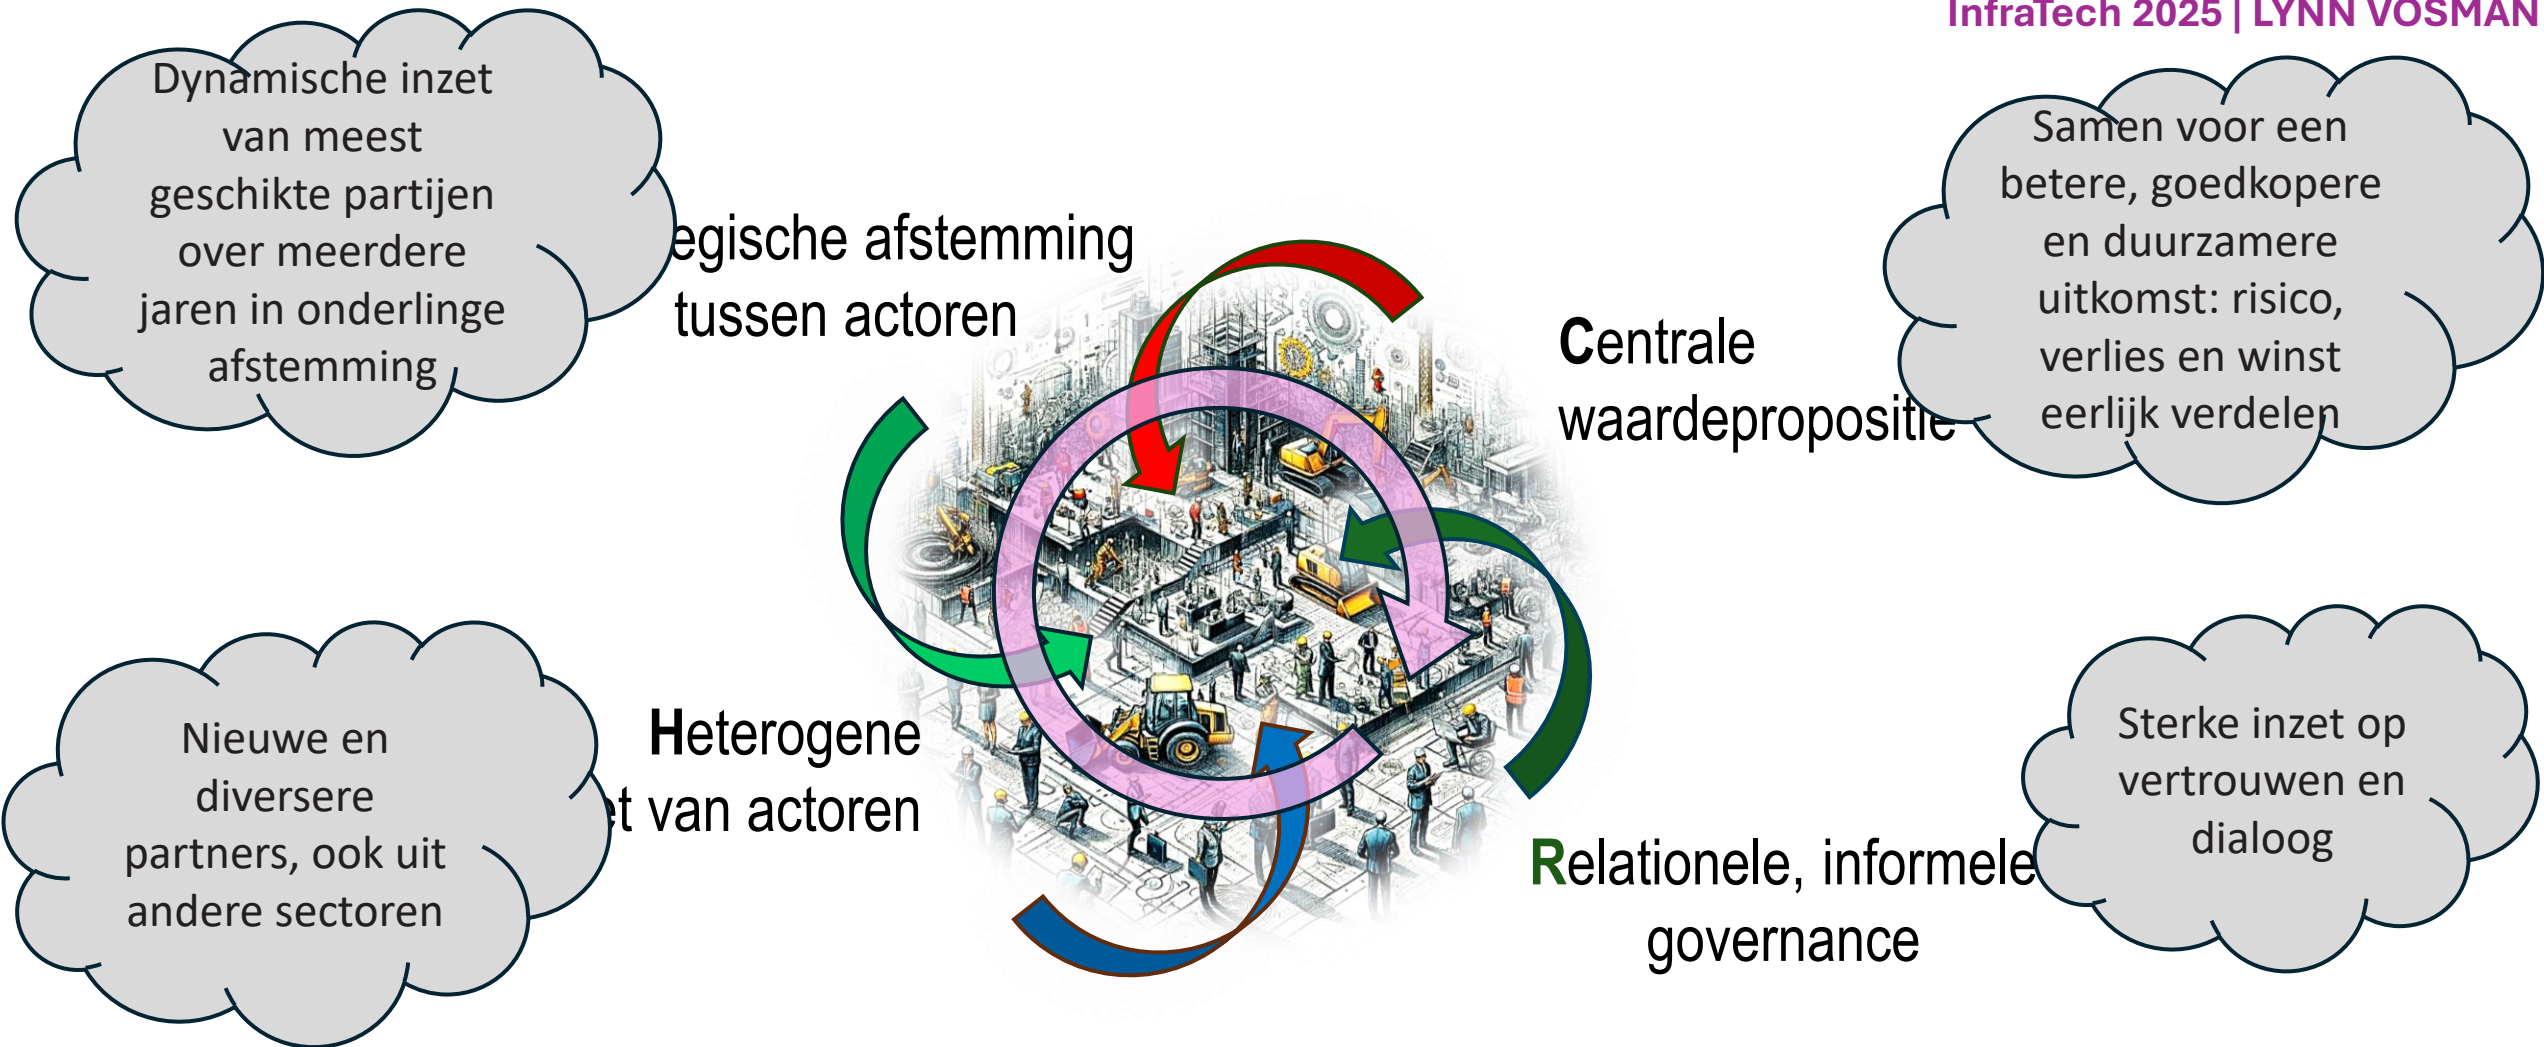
InfraTech 2025 | LYNN VOSMAN

Dynamische inzet van meest geschikte partijen over meerdere jaren in onderlinge afstemming

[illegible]egische afstemming tussen actoren

Centrale waardepropositie

Samen voor een betere, goedkopere en duurzamere uitkomst: risico, verlies en winst eerlijk verdelen

Nieuwe en diversere partners, ook uit andere sectoren

Heterogene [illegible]t van actoren

Relationele, informele governance

Sterke inzet op vertrouwen en dialoog